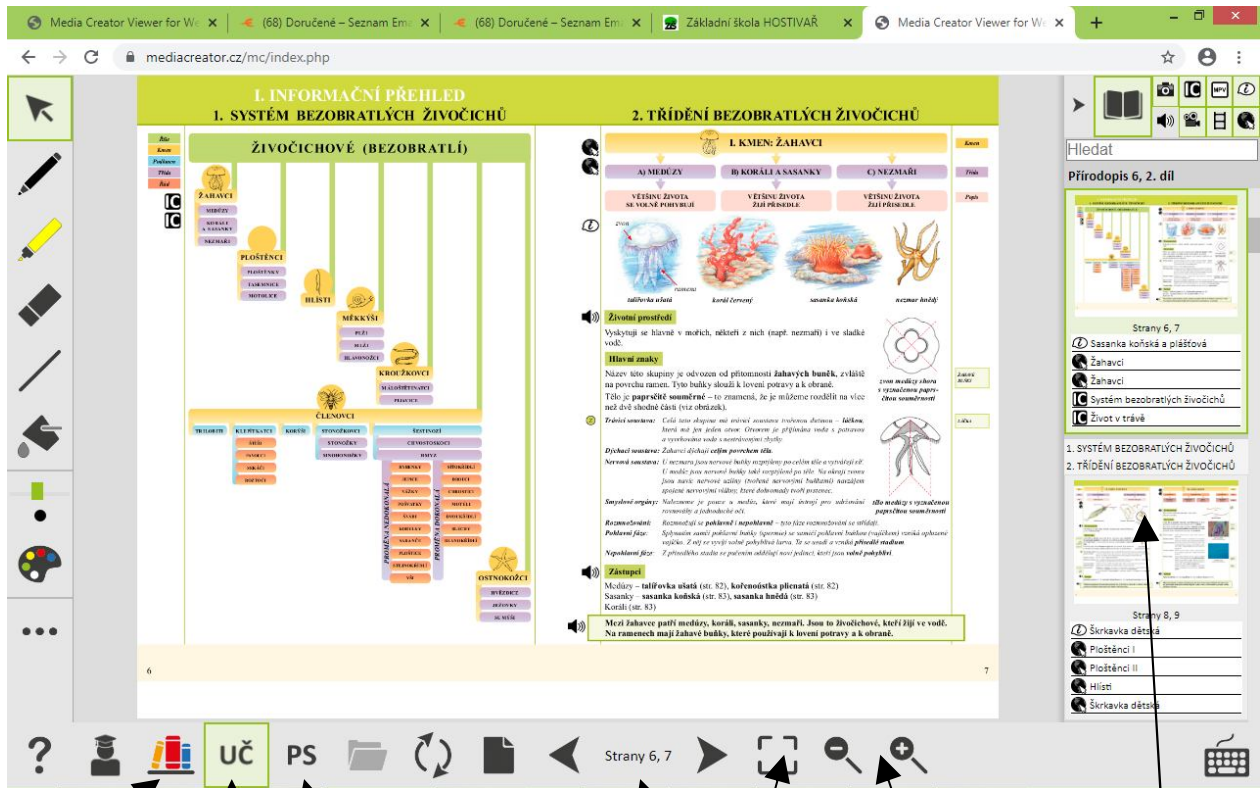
Media Creator Viewer for We ×
(68) Doručené – Seznam Ema ×
(68) Doručené – Seznam Ema ×
Základní škola HOSTIVAŘ ×
Media Creator Viewer for We ×
+

mediacreator.cz/mc/index.php

I. INFORMAČNÍ PŘEHLED
1. SYSTÉM BEZOBRATLÝCH ŽIVOČICHŮ

Říše
Kmen
Podkmen
Třída
Řád

ŽIVOČICHOVÉ (BEZOBRATLÍ)

ŽAHAVCI
MEDÚZY
KORÁLI A SASANKY
NEZMAŘI

PLOŠTĚNCI
PLOŠTĚNKY
TASEMNICE
MOTOLICE

HLÍSTI

MĚKKÝŠI
PLŽI
MLŽI
HLAVONOŽCI

KROUŽKOVCI
MNOHOŠTĚTINATCI
OPASNICI

ČLENOVCI
TRILOBITI
KLEPÍTKATCI
PAVOUCI
ROZTOČI
SEKÁČI
ŠTÍROVÉ
KORÝŠI
STONOŽKOVCI
STONOŽKY
MNOHONOŽKY
ŠESTINOZÍ
CHVOSTOSKOCI
HMYZ
PROMĚNA NEDOKONALÁ
PROMĚNA DOKONALÁ
ŠVÁBI
JEPICE
VÁŽKY
ŠVÁBI
ŠKVOROVÉ
KOBYLKY
SARANČE
PLOŠTICE
STEJNOKŘÍDLÍ
VŠI
SÍŤOKŘÍDLÍ
BROUCI
CHROBÁCI
MOTÝLI
DVOUKŘÍDLÍ
BLECHY
BLANOKŘÍDLÍ

OSTNOKOŽCI
HVĚZDICE
JEŽOVKY
SUMÝŠI

6

2. TŘÍDĚNÍ BEZOBRATLÝCH ŽIVOČICHŮ

I. KMEN: ŽAHAVCI
Kmen
A) MEDÚZY
B) KORÁLI A SASANKY
C) NEZMAŘI
Třída
VĚTŠINU ŽIVOTA SE VOLNĚ POHYBUJÍ
VĚTŠINU ŽIVOTA ŽIJÍ PŘISEDLE
VĚTŠINU ŽIVOTA ŽIJÍ PŘISEDLE
Popis

zvon
ramena
talířovka ušatá
korál červený
sasanka koňská
nezmar hnědý

Životní prostředí
Vyskytují se hlavně v mořích, některý z nich (např. nezmaři) i ve sladké vodě.

Hlavní znaky
Název této skupiny je odvozen od přítomnosti žahavých buněk, zvláště na povrchu ramen. Tyto buňky slouží k lovení potravy a k obraně.
Tělo je paprsčitě souměrné – to znamená, že je můžeme rozdělit na více než dvě shodné části (viz obrázek).

zvon medúzy shora s vyznačenou paprsčitou souměrností

Žahavé buňky
Láčka

Trávicí soustava: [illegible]
Dýchací soustava: Žahavci dýchají celým povrchem těla.
Nervová soustava: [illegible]
Smyslové orgány: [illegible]
tělo medúzy s vyznačenou paprsčitou souměrností
Rozmnožování: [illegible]
Pohlavní fáze: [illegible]
Nepohlavní fáze: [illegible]

Zástupci
Medúzy – talířovka ušatá (str. 82), kořenoústka plicnatá (str. 82)
Sasanky – sasanka koňská, sasanka hnědá (str. 83)
Korály (str. 83)

Mezi žahavce patří medúzy, koráli, sasanky, nezmaři. Jsou to živočichové, kteří žijí ve vodě. Na ramenech mají žahavé buňky, které používají k lovení potravy a k obraně.

7

Hledat
Přírodopis 6, 2. díl
Strany 6, 7
Sasanka koňská a plášťová
Žahavci
Žahavci
Systém bezobratlých živočichů
Život v trávě
1. SYSTÉM BEZOBRATLÝCH ŽIVOČICHŮ
2. TŘÍDĚNÍ BEZOBRATLÝCH ŽIVOČICHŮ
Strany 8, 9
Škrkavka dětská
Ploštěnci I
Ploštěnci II
Hlísti
Škrkavka dětská

?
UČ
PS
Strany 6, 7